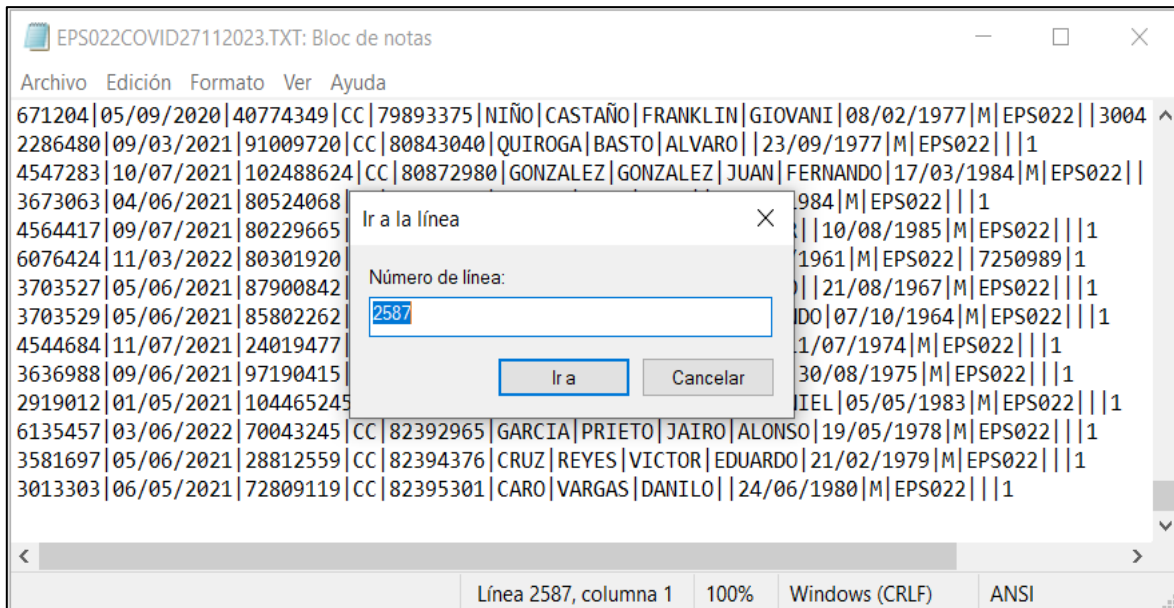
EPS022COVID27112023.TXT: Bloc de notas

Archivo Edición Formato Ver Ayuda

671204|05/09/2020|40774349|CC|79893375|NIÑO|CASTAÑO|FRANKLIN|GIOVANI|08/02/1977|M|EPS022||3004
2286480|09/03/2021|91009720|CC|80843040|QUIROGA|BASTO|ALVARO||23/09/1977|M|EPS022|||1
4547283|10/07/2021|102488624|CC|80872980|GONZALEZ|GONZALEZ|JUAN|FERNANDO|17/03/1984|M|EPS022||
3673063|04/06/2021|80524068| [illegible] 984|M|EPS022|||1
4564417|09/07/2021|80229665| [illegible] ||10/08/1985|M|EPS022|||1
6076424|11/03/2022|80301920| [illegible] 1961|M|EPS022||7250989|1
3703527|05/06/2021|87900842| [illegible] ||21/08/1967|M|EPS022|||1
3703529|05/06/2021|85802262| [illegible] DO|07/10/1964|M|EPS022|||1
4544684|11/07/2021|24019477| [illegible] 1/07/1974|M|EPS022|||1
3636988|09/06/2021|97190415| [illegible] 30/08/1975|M|EPS022|||1
2919012|01/05/2021|104465245 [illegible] IEL|05/05/1983|M|EPS022|||1
6135457|03/06/2022|70043245|CC|82392965|GARCIA|PRIETO|JAIRO|ALONSO|19/05/1978|M|EPS022|||1
3581697|05/06/2021|28812559|CC|82394376|CRUZ|REYES|VICTOR|EDUARDO|21/02/1979|M|EPS022|||1
3013303|06/05/2021|72809119|CC|82395301|CARO|VARGAS|DANILO||24/06/1980|M|EPS022|||1

Ir a la línea
Número de línea:
2587
Ir a
Cancelar

Línea 2587, columna 1 100% Windows (CRLF) ANSI